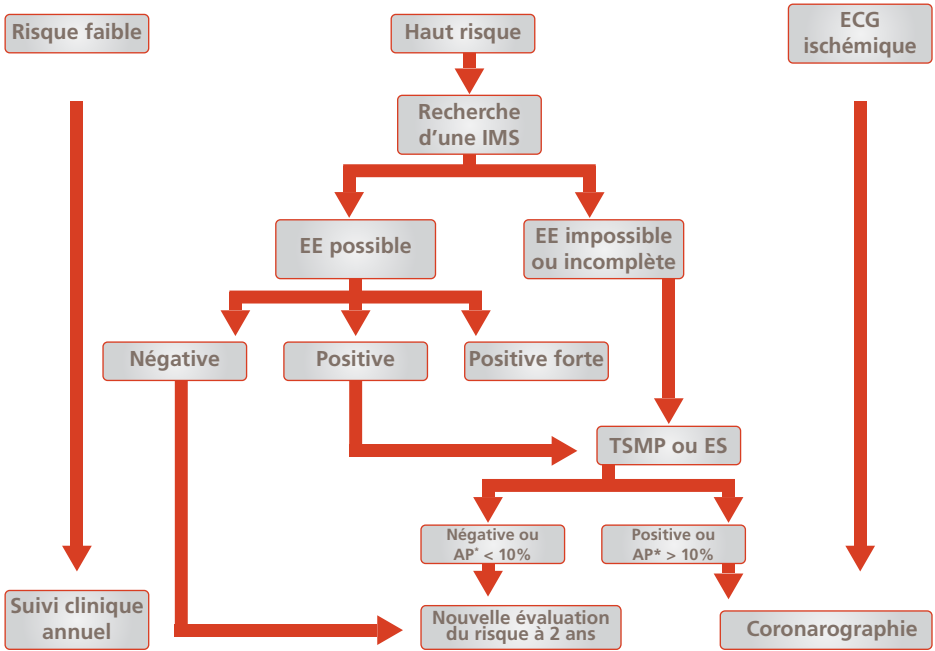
Risque faible

Haut risque

ECG ischémique

Recherche d'une IMS

EE possible

EE impossible ou incomplète

Négative

Positive

Positive forte

TSMP ou ES

Négative ou AP* < 10%

Positive ou AP* > 10%

Suivi clinique annuel

Nouvelle évaluation du risque à 2 ans

Coronarographie